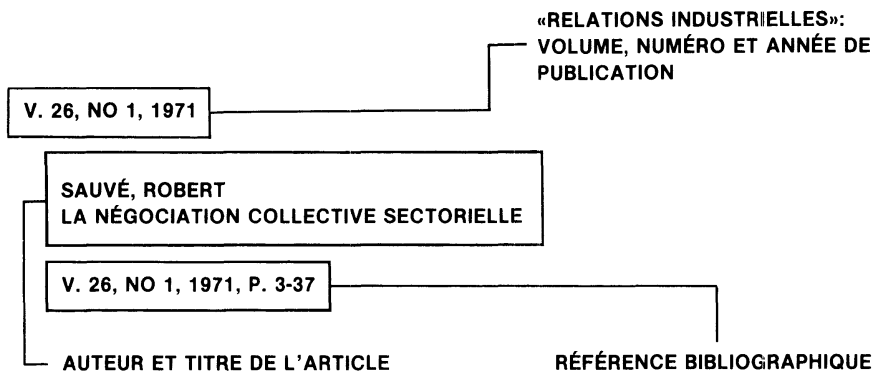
«RELATIONS INDUSTRIELLES»: VOLUME, NUMÉRO ET ANNÉE DE PUBLICATION

V. 26, NO 1, 1971

SAUVÉ, ROBERT
LA NÉGOCIATION COLLECTIVE SECTORIELLE

V. 26, NO 1, 1971, P. 3-37

AUTEUR ET TITRE DE L'ARTICLE

RÉFÉRENCE BIBLIOGRAPHIQUE